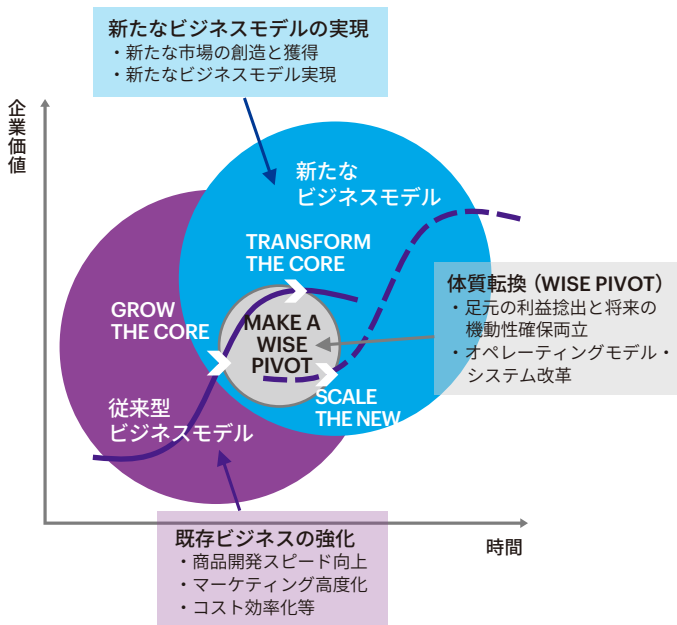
新たなビジネスモデルの実現
・新たな市場の創造と獲得
・新たなビジネスモデル実現

企業価値

新たな
ビジネスモデル

TRANSFORM
THE CORE

GROW
THE CORE

MAKE A
WISE
PIVOT

SCALE
THE NEW

体質転換（WISE PIVOT）
・足元の利益捻出と将来の機動性確保両立
・オペレーティングモデル・システム改革

従来型
ビジネスモデル

既存ビジネスの強化
・商品開発スピード向上
・マーケティング高度化
・コスト効率化等

時間